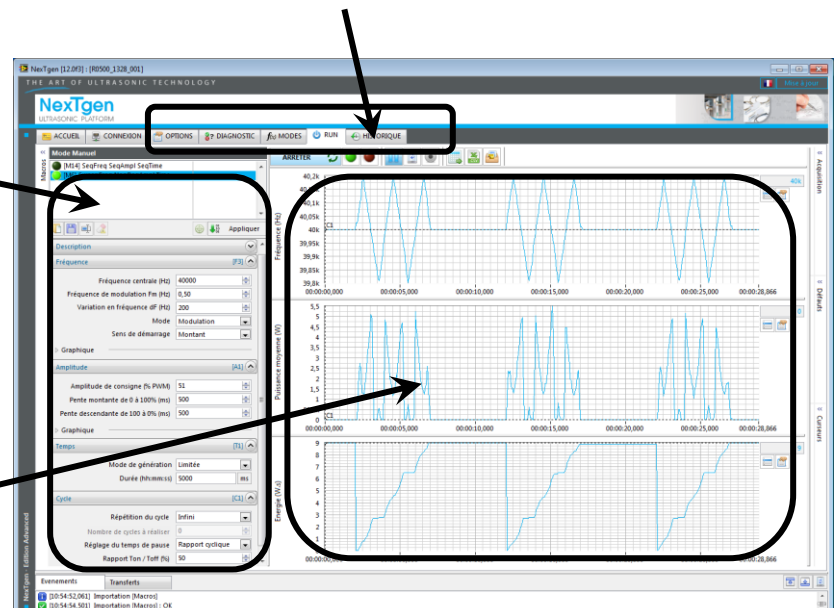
NexTgen [12.0f3] : [R0500_1328_001]

THE ART OF ULTRASONIC TECHNOLOGY

Mise à jour

NexTgen
ULTRASONIC PLATFORM

ACCUEIL
CONNEXION
OPTIONS
DIAGNOSTIC
MODES
RUN
HISTORIQUE

Macros

Mode Manuel
[M14] SeqFreq SeqAmpl SeqTime

Appliquer

Description

Fréquence [F3]
Fréquence centrale (Hz) 40000
Fréquence de modulation Fm (Hz) 0,50
Variation en fréquence dF (Hz) 200
Mode Modulation
Sens de démarrage Montant
Graphique

Amplitude [A1]
Amplitude de consigne (% PWM) 51
Pente montante de 0 à 100% (ms) 500
Pente descendante de 100 à 0% (ms) 500
Graphique

Temps [T1]
Mode de génération Limitée
Durée (hh:mm:ss) 5000 ms

Cycle [C1]
Répétition du cycle Infini
Nombre de cycles à réaliser 0
Réglage du temps de pause Rapport cyclique
Rapport Ton / Toff (%) 50

ARRETER

Fréquence (Hz)
40,2k
40,15k
40,1k
40,05k
40k
39,95k
39,9k
39,85k
39,8k
00:00:00,000 00:00:05,000 00:00:10,000 00:00:15,000 00:00:20,000 00:00:25,000 00:00:28,866
40k

Puissance moyenne (W)
5,5
5
4,5
4
3,5
3
2,5
2
1,5
1
0,5
0
00:00:00,000 00:00:05,000 00:00:10,000 00:00:15,000 00:00:20,000 00:00:25,000 00:00:28,866

Energie (W.s)
9
8
7
6
5
4
3
2
1

Acquisition
Défauts
Curseurs

NexTgen - Edition Advanced

Evenements
Transferts
[10:54:52,061] Importation [Macros]
[10:54:54,501] Importation [Macros] : OK